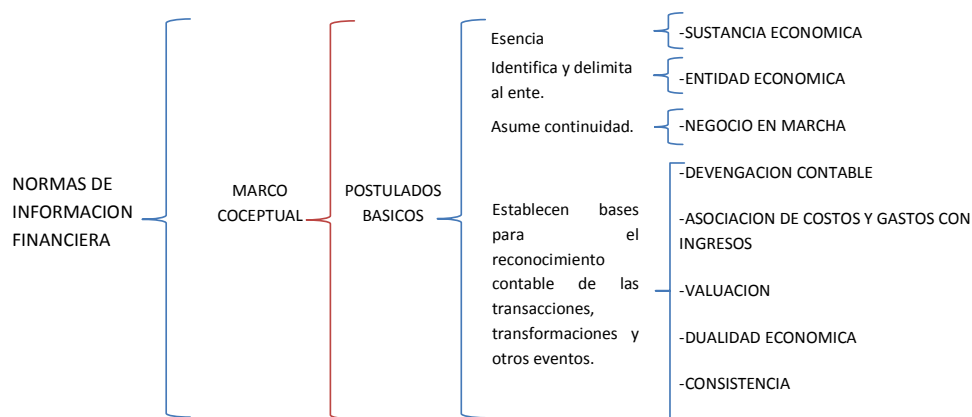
NORMAS DE INFORMACION FINANCIERA

MARCO COCEPTUAL

POSTULADOS BASICOS

Esencia

-SUSTANCIA ECONOMICA

Identifica y delimita al ente.

-ENTIDAD ECONOMICA

Asume continuidad.

-NEGOCIO EN MARCHA

Establecen bases para el reconocimiento contable de las transacciones, transformaciones y otros eventos.

-DEVENGACION CONTABLE

-ASOCIACION DE COSTOS Y GASTOS CON INGRESOS

-VALUACION

-DUALIDAD ECONOMICA

-CONSISTENCIA